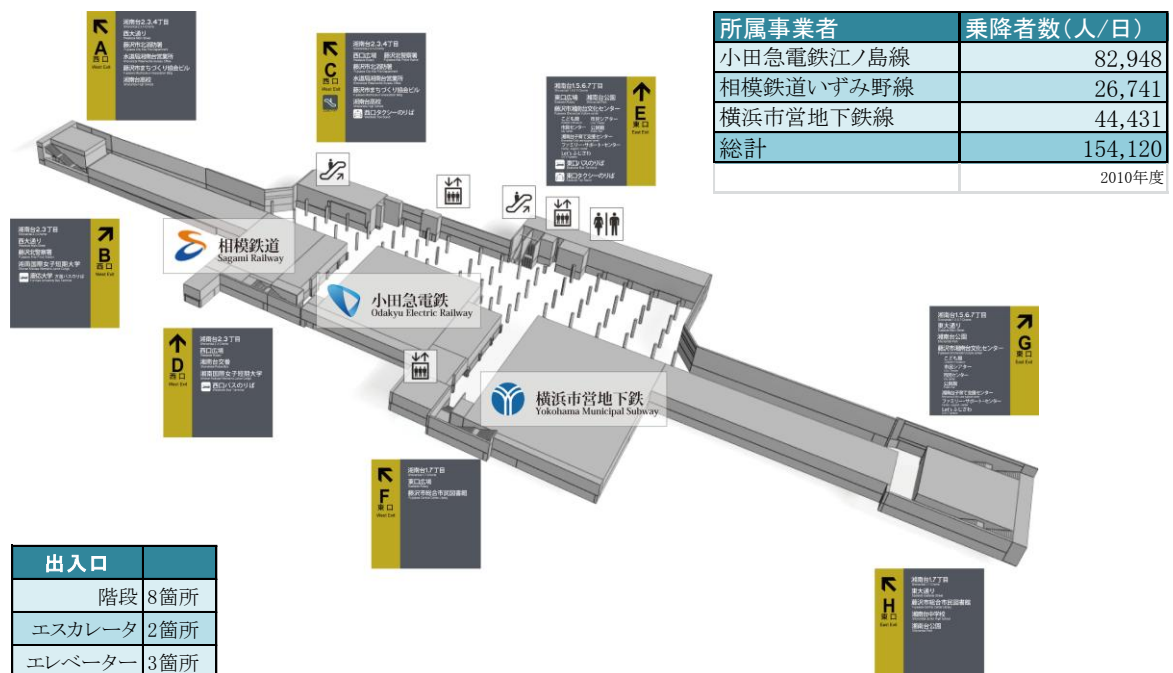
| 所属事業者 | 乗降者数（人/日） |
|---|---|
| 小田急電鉄江ノ島線 | 82,948 |
| 相模鉄道いずみ野線 | 26,741 |
| 横浜市営地下鉄線 | 44,431 |
| 総計 | 154,120 |
| | 2010年度 |

A 西口
湘南台2.3.4丁目
西大通り
藤沢市北部図書館
水道局湘南台営業所
藤沢市まちづくり協会ビル
湘南台高校

C 西口
湘南台2.3.4丁目
西口広場 藤沢北警察署
藤沢市北部図書館
水道局湘南台営業所
藤沢市まちづくり協会ビル
湘南台高校
西口タクシーのりば

E 東口
湘南台1.5.6.7丁目
東口広場 湘南台公園
藤沢市湘南台文化センター
こども館 市民シアター
湘南台市民センター 公民館
ファミリー・サポート・センター
Let'sふじさわ
東口バスのりば
東口タクシーのりば

B 西口
湘南台2.3丁目
西大通り
藤沢北警察署
湘南国際女子短期大学
慶応大学

相模鉄道 Sagami Railway

小田急電鉄 Odakyu Electric Railway

横浜市営地下鉄 Yokohama Municipal Subway

D 西口
湘南台2.3丁目
西口広場
湘南台交番
湘南国際女子短期大学
西口バスのりば

G 東口
湘南台1.5.6.7丁目
東大通り
湘南台公園
藤沢市湘南台文化センター
こども館
市民シアター
市民センター
公民館
ファミリー・サポート・センター
Let'sふじさわ

F 東口
湘南台1.7丁目
東口広場
藤沢市総合市民図書館

H 東口
湘南台1.7丁目
東大通り
藤沢市総合市民図書館
湘南台中学校
湘南台公園

| 出入口 | |
|---|---|
| 階段 | 8箇所 |
| エスカレータ | 2箇所 |
| エレベーター | 3箇所 |